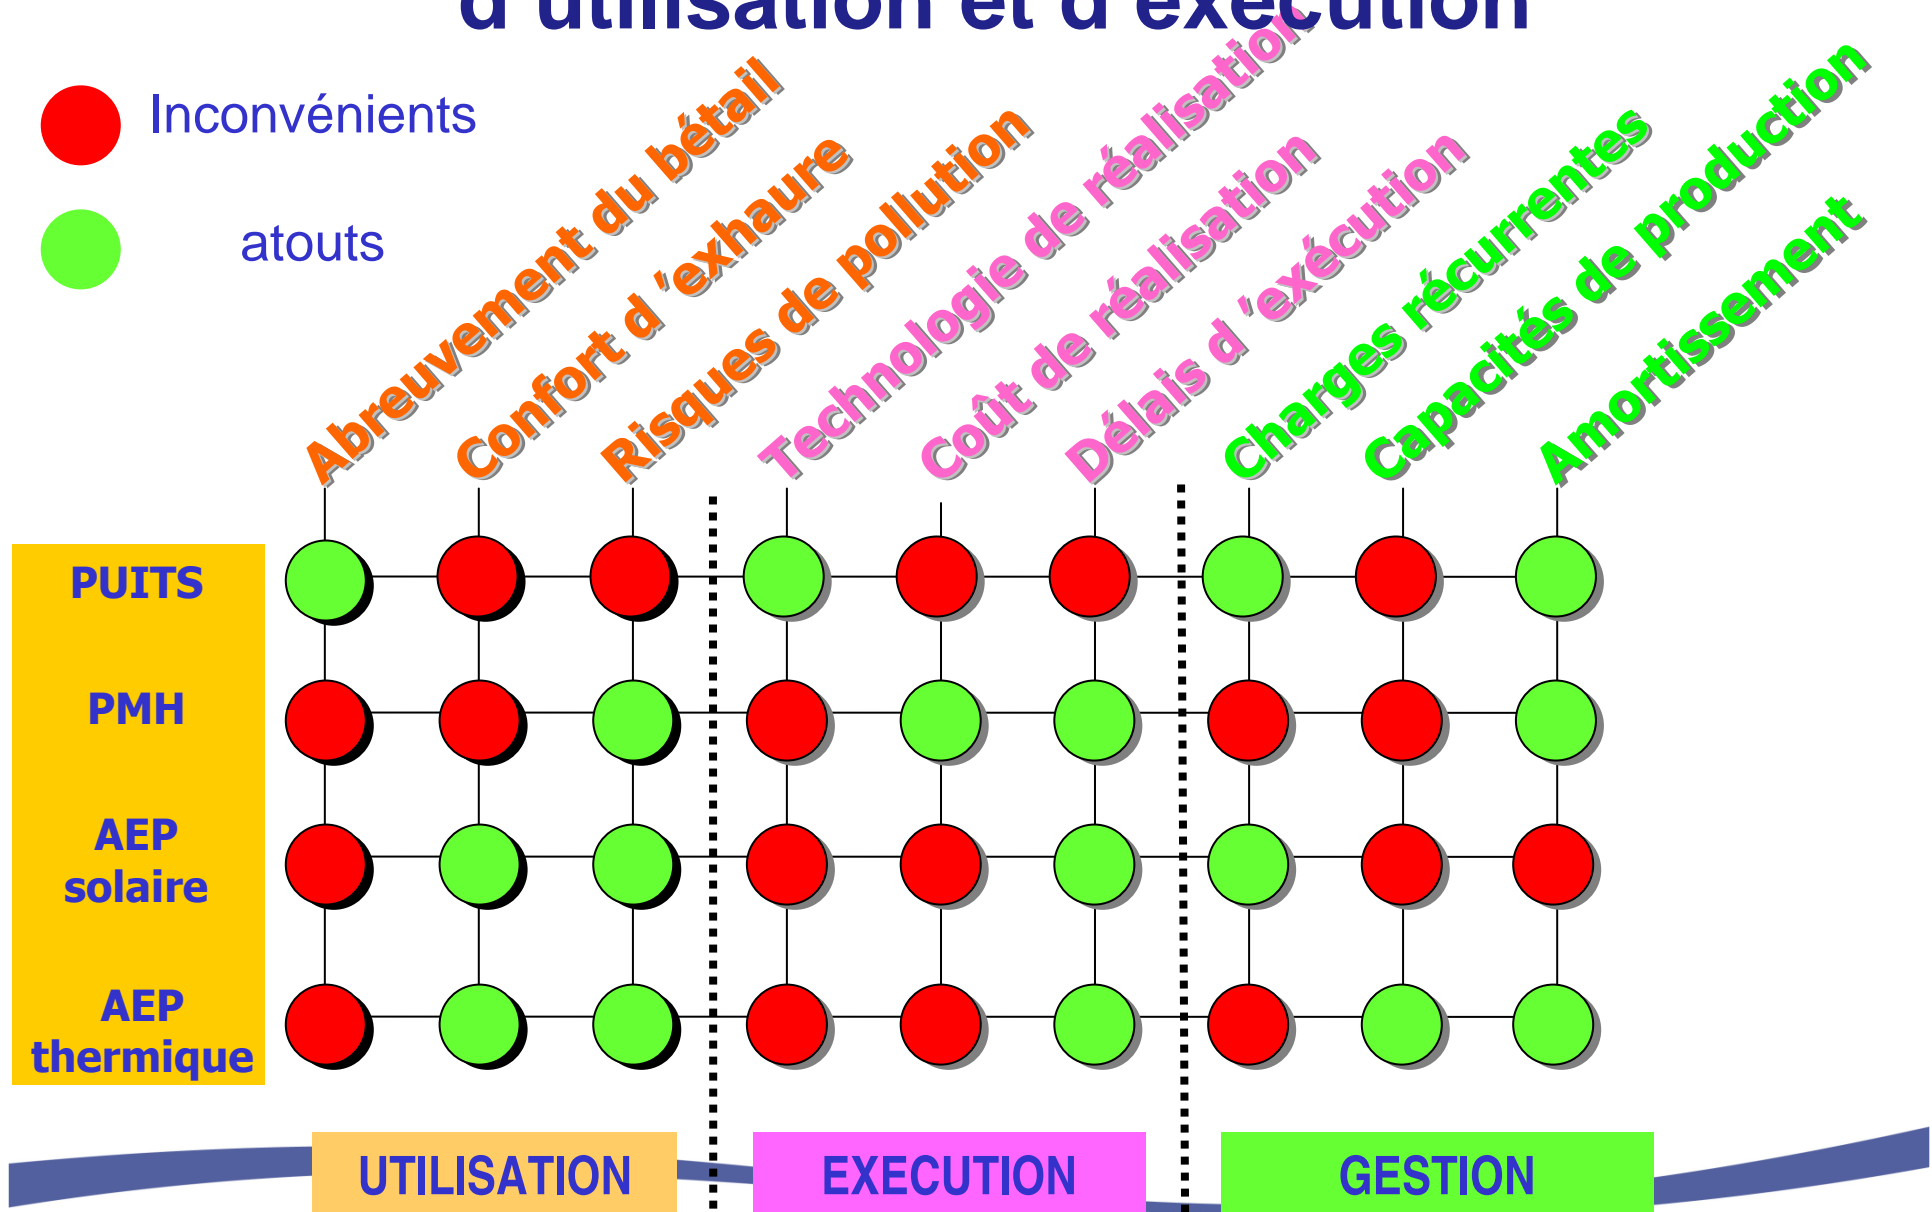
d'utilisation et d'exécution

Inconvénients

atouts

Abreuvement du bétail

Confort d 'exhaure

Risques de pollution

Technologie de réalisation

Coût de réalisation

Délais d 'exécution

Charges récurrentes

Capacités de production

Amortissement

PUITS

PMH

AEP solaire

AEP thermique

UTILISATION

EXECUTION

GESTION